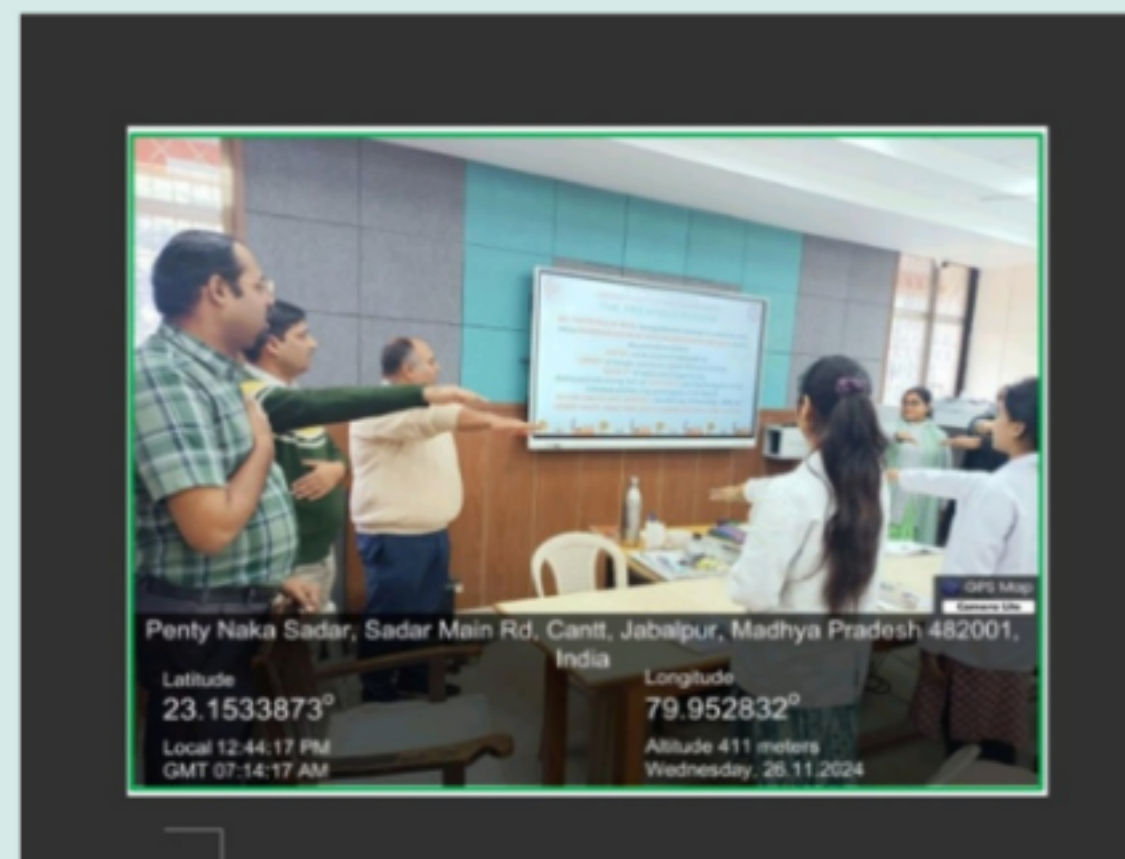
GPS Map Camera Lite

Penty Naka Sadar, Sadar Main Rd, Cantt, Jabalpur, Madhya Pradesh 482001, India

Latitude
23.1533873°

Longitude
79.952832°

Local 12:44:17 PM
GMT 07:14:17 AM

Altitude 411 meters
Wednesday, 26.11.2024